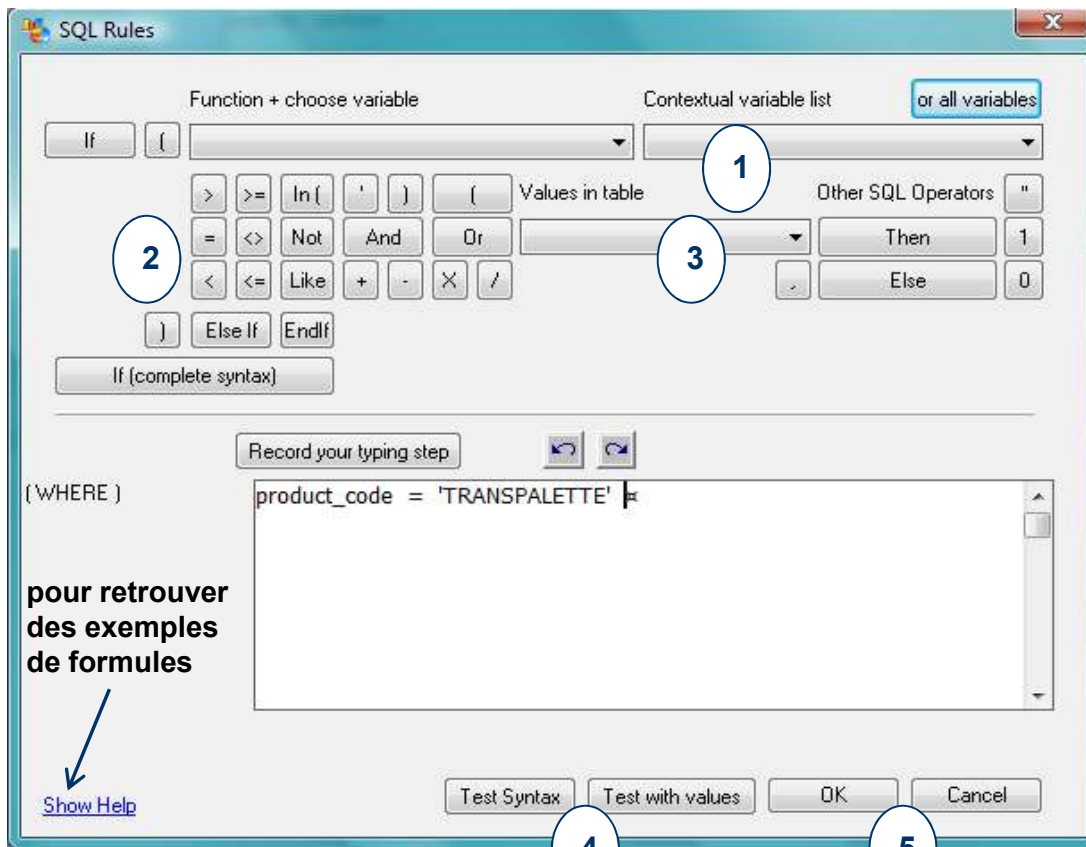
SQL Rules

Function + choose variable

Contextual variable list

or all variables

If

(

1

>

>=

In (

'

)

(

Values in table

Other SQL Operators

"

2

=

<>

Not

And

Or

3

Then

1

<

<=

Like

+

-

X

/

,

Else

0

)

Else If

EndIf

If (complete syntax)

Record your typing step

( WHERE )

product_code = 'TRANSPALETTE' ¤

pour retrouver des exemples de formules

Show Help

Test Syntax

Test with values

OK

Cancel

4

5